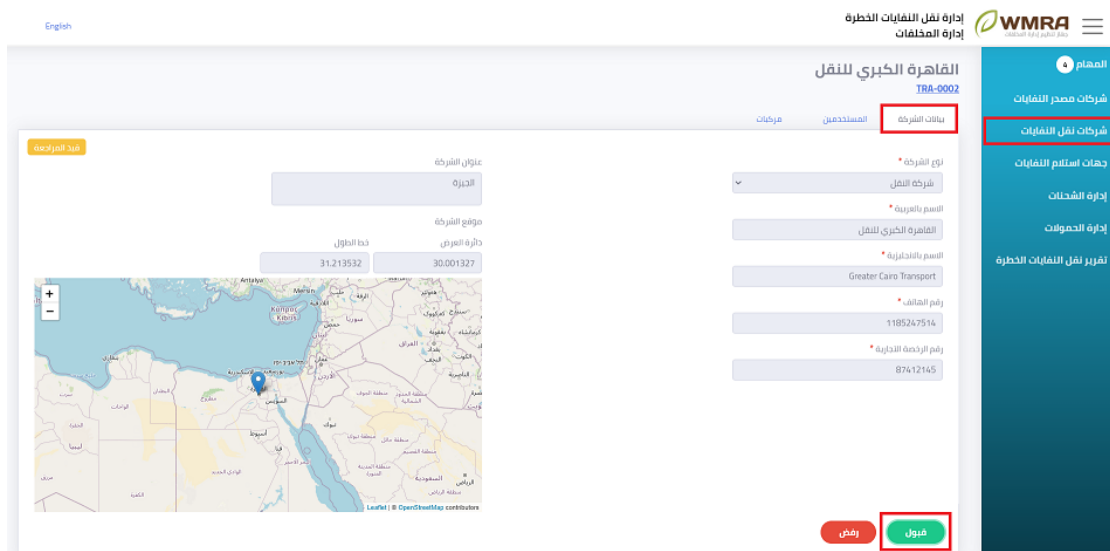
English

إدارة نقل النفايات الخطرة
إدارة المخلفات

WMRA
جهاز تنظيم إدارة المخلفات

المهام 4
شركات مصدر النفايات
شركات نقل النفايات
جهات استلام النفايات
إدارة الشحنات
إدارة الحمولات
تقرير نقل النفايات الخطرة

القاهرة الكبري للنقل
TRA-0002

بيانات الشركة
المستخدمين
مركبات

قيد المراجعة

نوع الشركة *
شركة النقل

الاسم بالعربية *
القاهرة الكبري للنقل

الاسم بالانجليزية *
Greater Cairo Transport

رقم الهاتف *
1185247514

رقم الرخصة التجارية *
87412145

عنوان الشركة
الجيزة

موقع الشركة
دائرة العرض
30.001327
خط الطول
31.213532

+
−

Antalya
Mersin
Κύπρος Kıbrıs
سوريا
لبنان
العراق
الأردن
بنغازي
الإسكندرية
القاهرة
السويس
ليبيا
الواحات
أسيوط
الأقصر
أسوان
تبوك
المدينة المنورة
السعودية
الرياض
حائل
الجوف
القصيم
الكفرة

Leaflet | © OpenStreetMap contributors

رفض
قبول